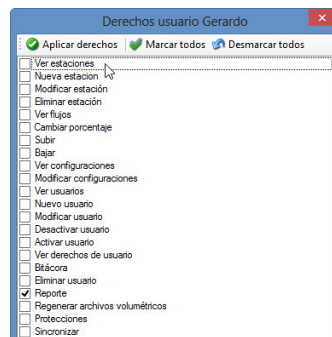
Derechos usuario Gerardo

Aplicar derechos | Marcar todos | Desmarcar todos

Ver estaciones
Nueva estacion
Modificar estación
Eliminar estación
Ver flujos
Cambiar porcentaje
Subir
Bajar
Ver configuraciones
Modificar configuraciones
Ver usuarios
Nuevo usuario
Modificar usuario
Desactivar usuario
Activar usuario
Ver derechos de usuario
Bitácora
Eliminar usuario
Reporte
Regenerar archivos volumétricos
Protecciones
Sincronizar